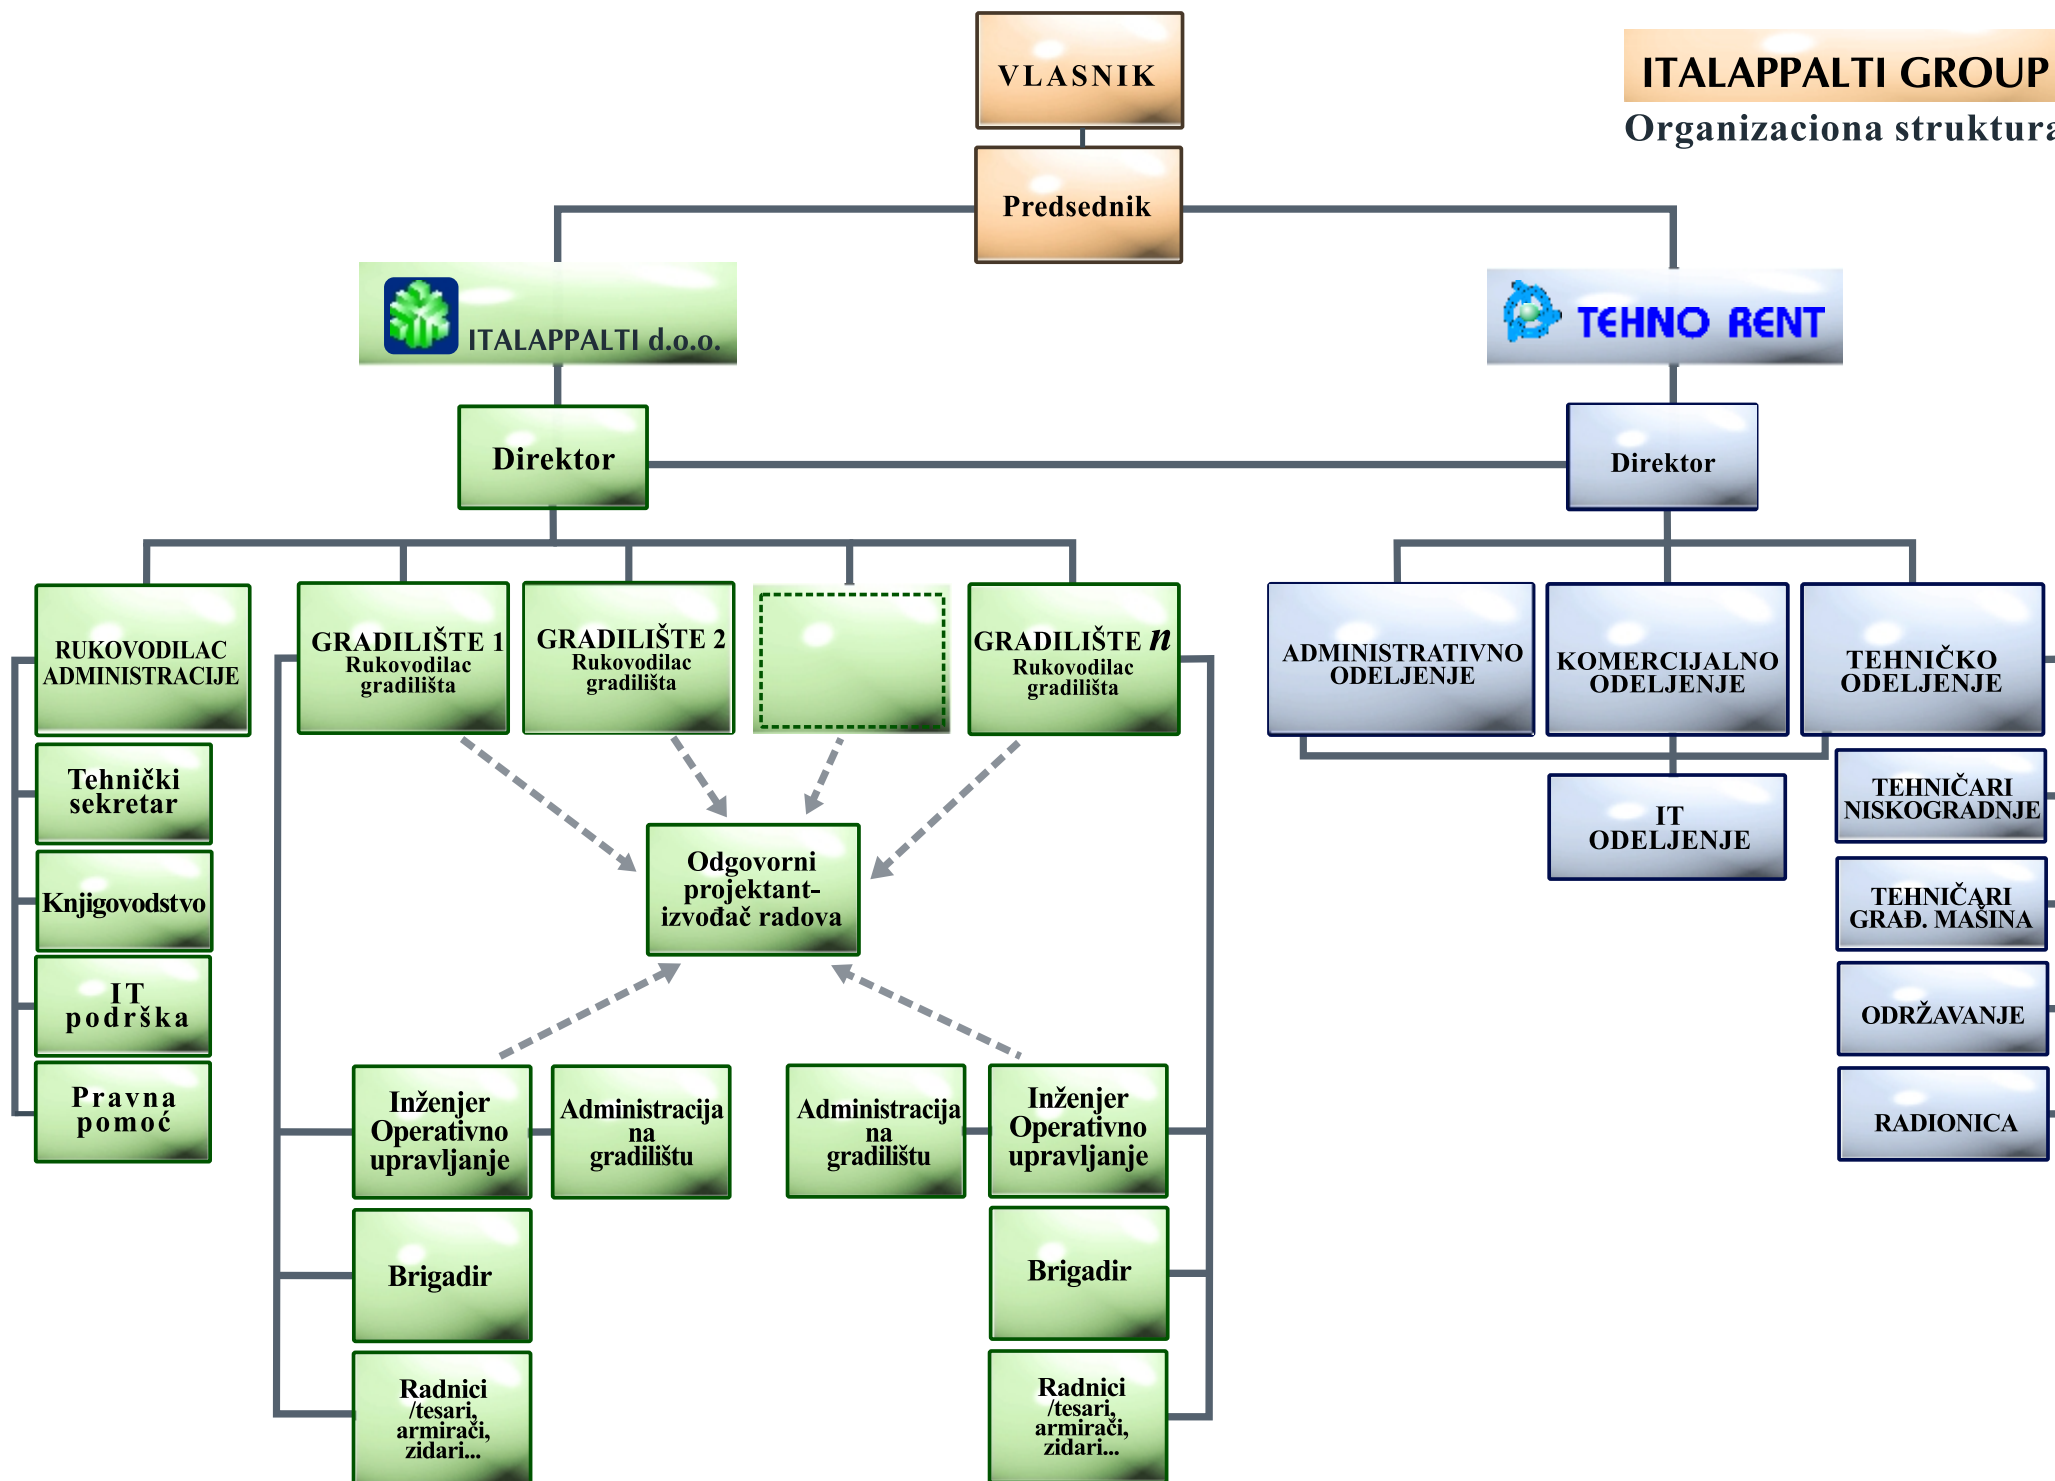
ITALAPPALTI GROUP
Organizaciona struktura

VLASNIK

Predsednik

ITALAPPALTI d.o.o.

TEHNO RENT

Direktor

Direktor

RUKOVODILAC ADMINISTRACIJE

Tehnički sekretar

Knjigovodstvo

IT podrška

Pravna pomoć

GRADILIŠTE 1
Rukovodilac gradilišta

GRADILIŠTE 2
Rukovodilac gradilišta

GRADILIŠTE $n$
Rukovodilac gradilišta

Odgovorni projektant-izvođač radova

Inženjer Operativno upravljanje

Administracija na gradilištu

Administracija na gradilištu

Inženjer Operativno upravljanje

Brigadir

Brigadir

Radnici /tesari, armirači, zidari...

Radnici /tesari, armirači, zidari...

ADMINISTRATIVNO ODELJENJE

KOMERCIJALNO ODELJENJE

TEHNIČKO ODELJENJE

IT ODELJENJE

TEHNIČARI NISKOGRADNJE

TEHNIČARI GRAĐ. MAŠINA

ODRŽAVANJE

RADIONICA